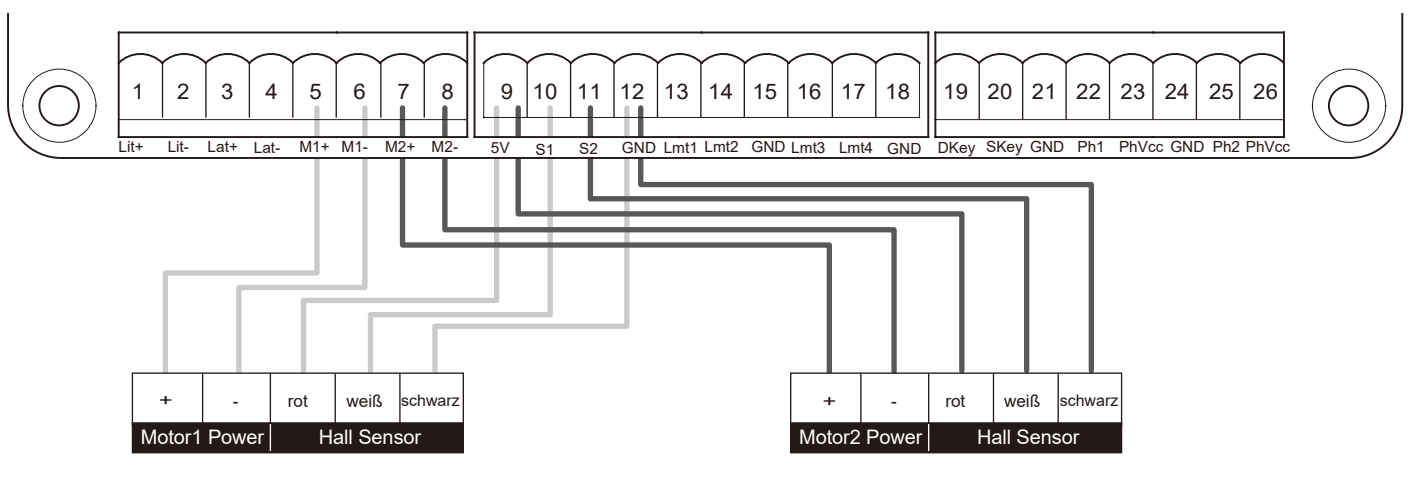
| 1 | 2 | 3 | 4 | 5 | 6 | 7 | 8 |
|---|---|---|---|---|---|---|---|
| Lit+ | Lit- | Lat+ | Lat- | M1+ | M1- | M2+ | M2- |

| 9 | 10 | 11 | 12 | 13 | 14 | 15 | 16 | 17 | 18 |
|---|---|---|---|---|---|---|---|---|---|
| 5V | S1 | S2 | GND | Lmt1 | Lmt2 | GND | Lmt3 | Lmt4 | GND |

| 19 | 20 | 21 | 22 | 23 | 24 | 25 | 26 |
|---|---|---|---|---|---|---|---|
| DKey | SKey | GND | Ph1 | PhVcc | GND | Ph2 | PhVcc |

| + | - | rot | weiß | schwarz |
|---|---|---|---|---|
| Motor1 Power | | Hall Sensor | | |

| + | - | rot | weiß | schwarz |
|---|---|---|---|---|
| Motor2 Power | | Hall Sensor | | |